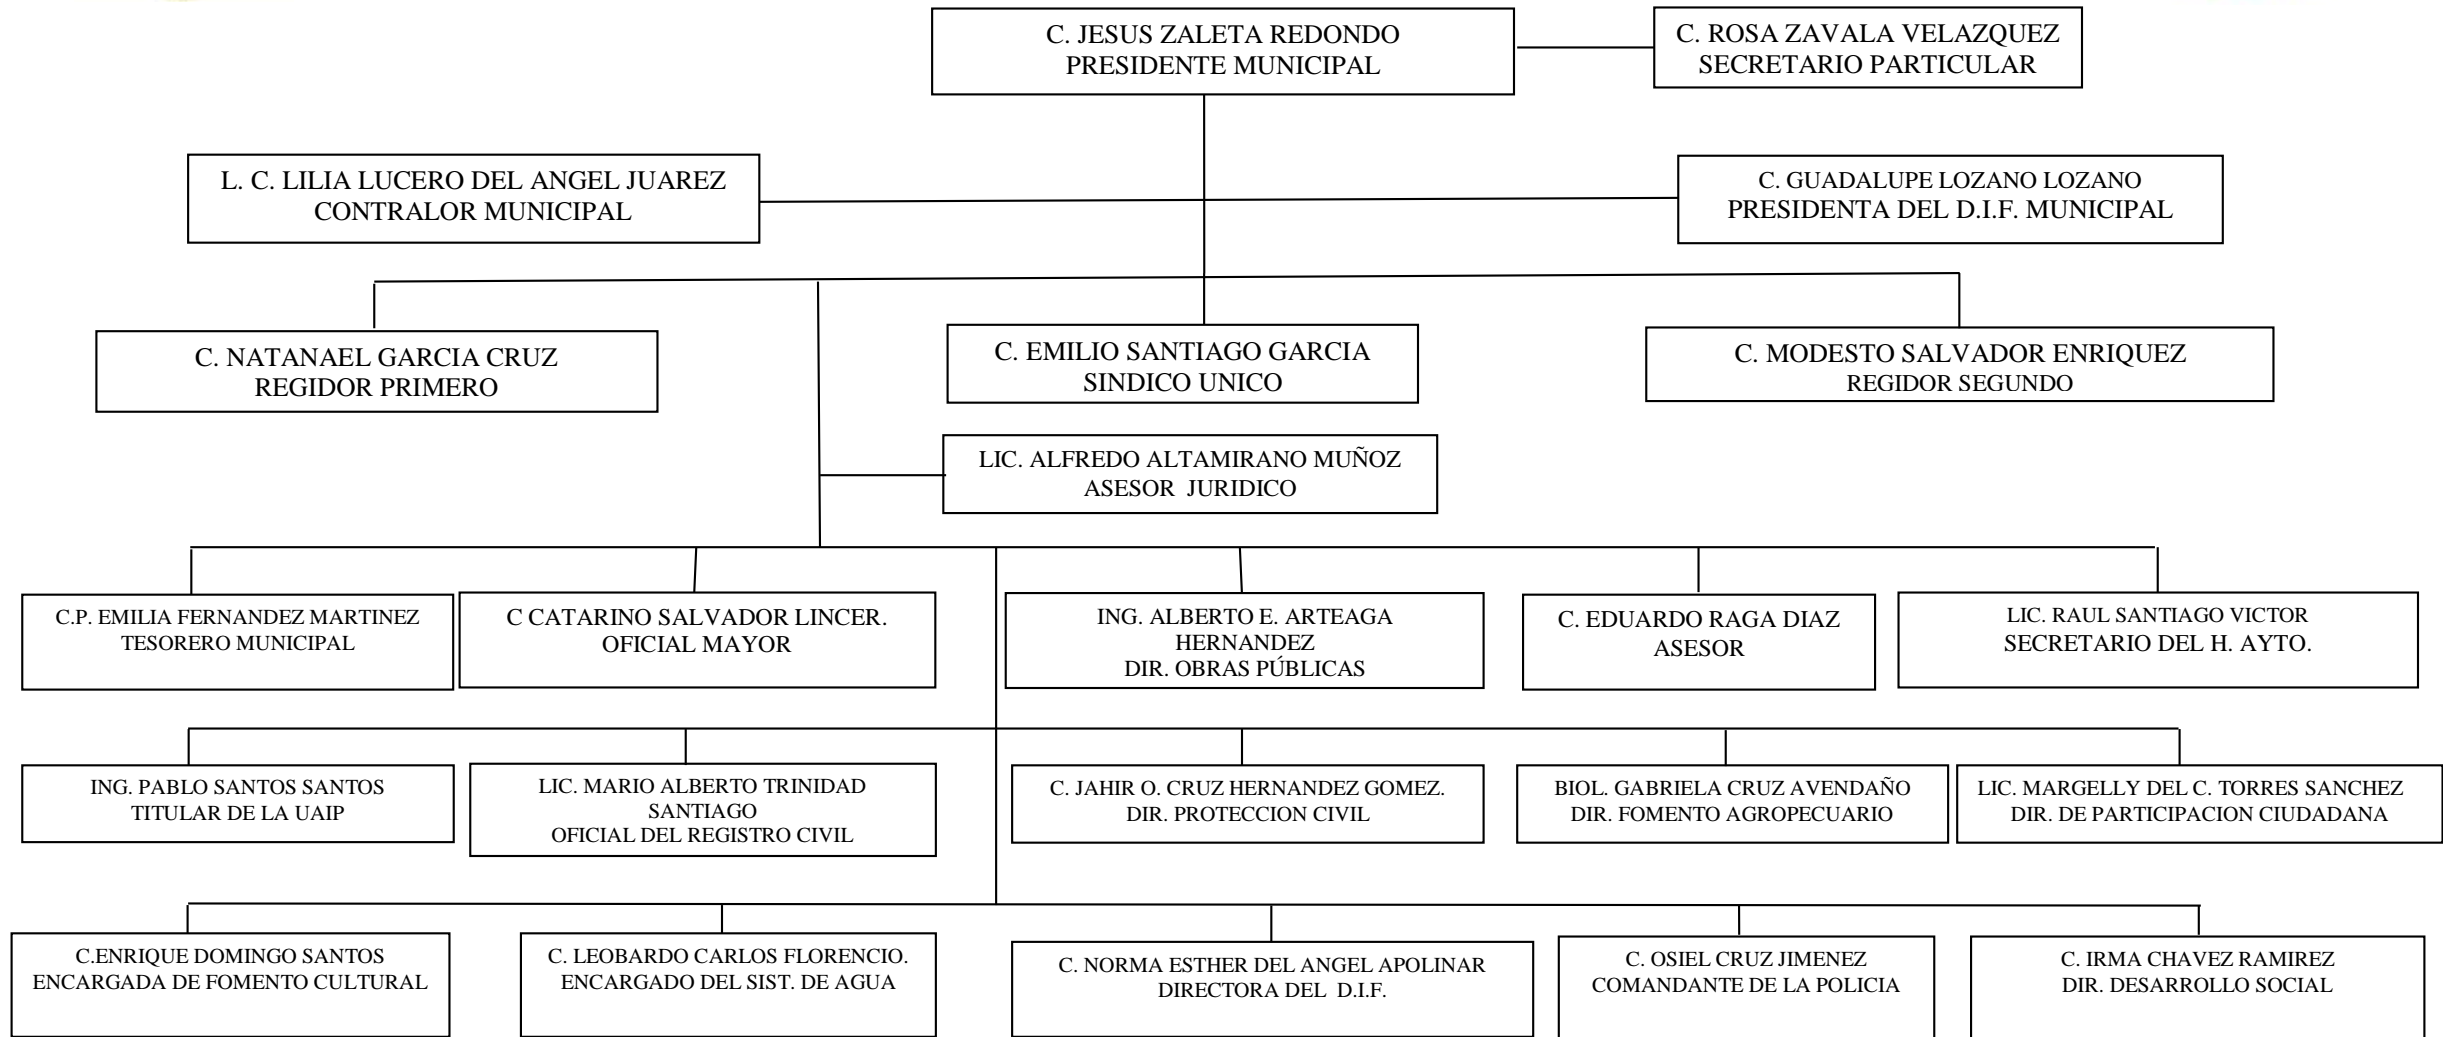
C. JESUS ZALETA REDONDO
PRESIDENTE MUNICIPAL

C. ROSA ZAVALA VELAZQUEZ
SECRETARIO PARTICULAR

L. C. LILIA LUCERO DEL ANGEL JUAREZ
CONTRALOR MUNICIPAL

C. GUADALUPE LOZANO LOZANO
PRESIDENTA DEL D.I.F. MUNICIPAL

C. NATANAEL GARCIA CRUZ
REGIDOR PRIMERO

C. EMILIO SANTIAGO GARCIA
SINDICO UNICO

C. MODESTO SALVADOR ENRIQUEZ
REGIDOR SEGUNDO

LIC. ALFREDO ALTAMIRANO MUÑOZ
ASESOR JURIDICO

C.P. EMILIA FERNANDEZ MARTINEZ
TESORERO MUNICIPAL

C CATARINO SALVADOR LINCER.
OFICIAL MAYOR

ING. ALBERTO E. ARTEAGA HERNANDEZ
DIR. OBRAS PÚBLICAS

C. EDUARDO RAGA DIAZ
ASESOR

LIC. RAUL SANTIAGO VICTOR
SECRETARIO DEL H. AYTO.

ING. PABLO SANTOS SANTOS
TITULAR DE LA UAIP

LIC. MARIO ALBERTO TRINIDAD SANTIAGO
OFICIAL DEL REGISTRO CIVIL

C. JAHIR O. CRUZ HERNANDEZ GOMEZ.
DIR. PROTECCION CIVIL

BIOL. GABRIELA CRUZ AVENDAÑO
DIR. FOMENTO AGROPECUARIO

LIC. MARGELLY DEL C. TORRES SANCHEZ
DIR. DE PARTICIPACION CIUDADANA

C.ENRIQUE DOMINGO SANTOS
ENCARGADA DE FOMENTO CULTURAL

C. LEOBARDO CARLOS FLORENCIO.
ENCARGADO DEL SIST. DE AGUA

C. NORMA ESTHER DEL ANGEL APOLINAR
DIRECTORA DEL D.I.F.

C. OSIEL CRUZ JIMENEZ
COMANDANTE DE LA POLICIA

C. IRMA CHAVEZ RAMIREZ
DIR. DESARROLLO SOCIAL